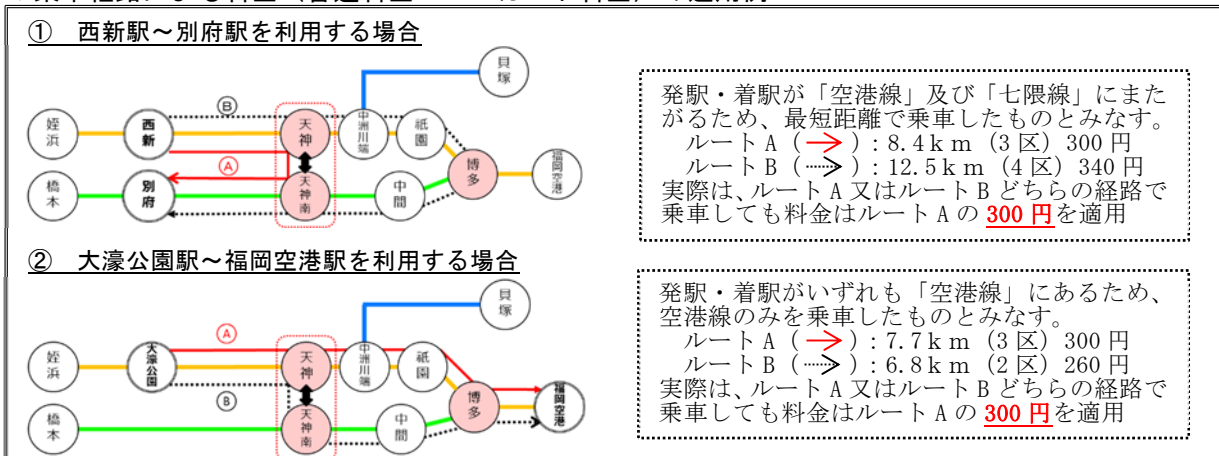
① 西新駅～別府駅を利用する場合

貝塚
姪浜
西新
Ⓑ
天神
中洲川端
祇園
Ⓐ
博多
福岡空港
橋本
別府
天神南
中間

発駅・着駅が「空港線」及び「七隈線」にまたがるため、最短距離で乗車したものとみなす。
ルートＡ（→）：8.4ｋｍ（3区）300円
ルートＢ（⋯>）：12.5ｋｍ（4区）340円
実際は、ルートＡ又はルートＢどちらの経路で乗車しても料金はルートＡの300円を適用

② 大濠公園駅～福岡空港駅を利用する場合

貝塚
Ⓐ
姪浜
大濠公園
天神
中洲川端
祇園
Ⓑ
博多
福岡空港
橋本
天神南
中間

発駅・着駅がいずれも「空港線」にあるため、空港線のみを乗車したものとみなす。
ルートＡ（→）：7.7ｋｍ（3区）300円
ルートＢ（⋯>）：6.8ｋｍ（2区）260円
実際は、ルートＡ又はルートＢどちらの経路で乗車しても料金はルートＡの300円を適用